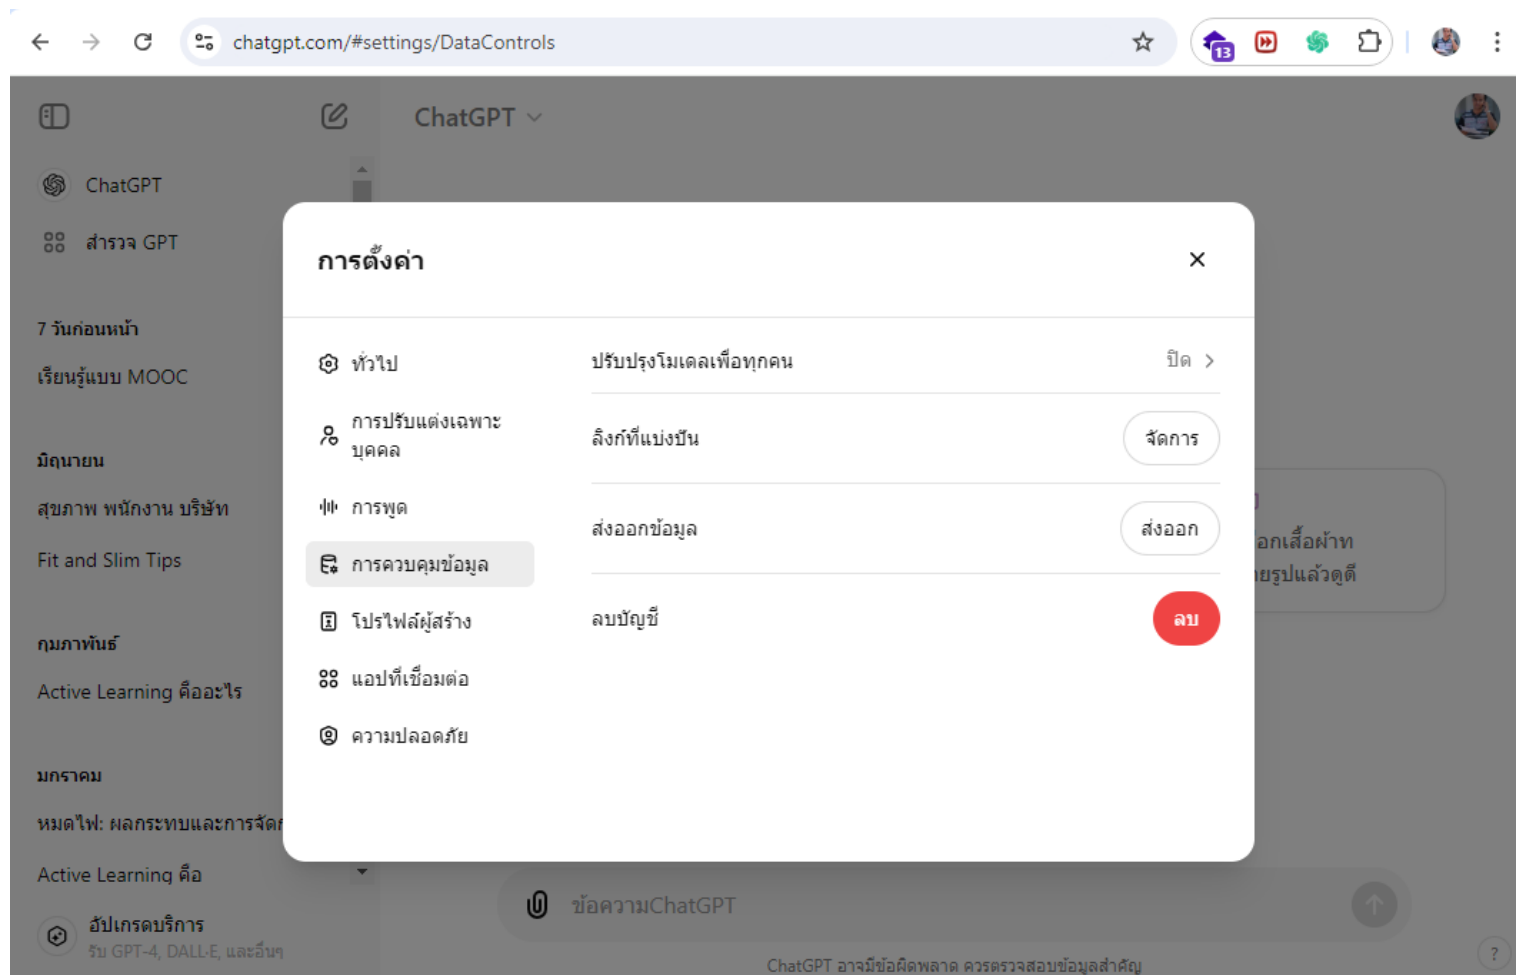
chatgpt.com/#settings/DataControls

13

ChatGPT

ChatGPT

สำรวจ GPT

7 วันก่อนหน้า

เรียนรู้แบบ MOOC

มิถุนายน

สุขภาพ พนักงาน บริษัท

Fit and Slim Tips

กุมภาพันธ์

Active Learning คืออะไร

มกราคม

หมดไฟ: ผลกระทบและการจัด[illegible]

Active Learning คือ

อัปเกรดบริการ
รับ GPT-4, DALL-E, และอื่นๆ

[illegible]อกเสื้อผ้าท
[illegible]ยรูปแล้วดูดี

ข้อความChatGPT

ChatGPT อาจมีข้อผิดพลาด ควรตรวจสอบข้อมูลสำคัญ

?

การตั้งค่า

×

ทั่วไป

การปรับแต่งเฉพาะบุคคล

การพูด

การควบคุมข้อมูล

โปรไฟล์ผู้สร้าง

แอปที่เชื่อมต่อ

ความปลอดภัย

ปรับปรุงโมเดลเพื่อทุกคน

ปิด >

ลิงก์ที่แบ่งปัน

จัดการ

ส่งออกข้อมูล

ส่งออก

ลบบัญชี

ลบ